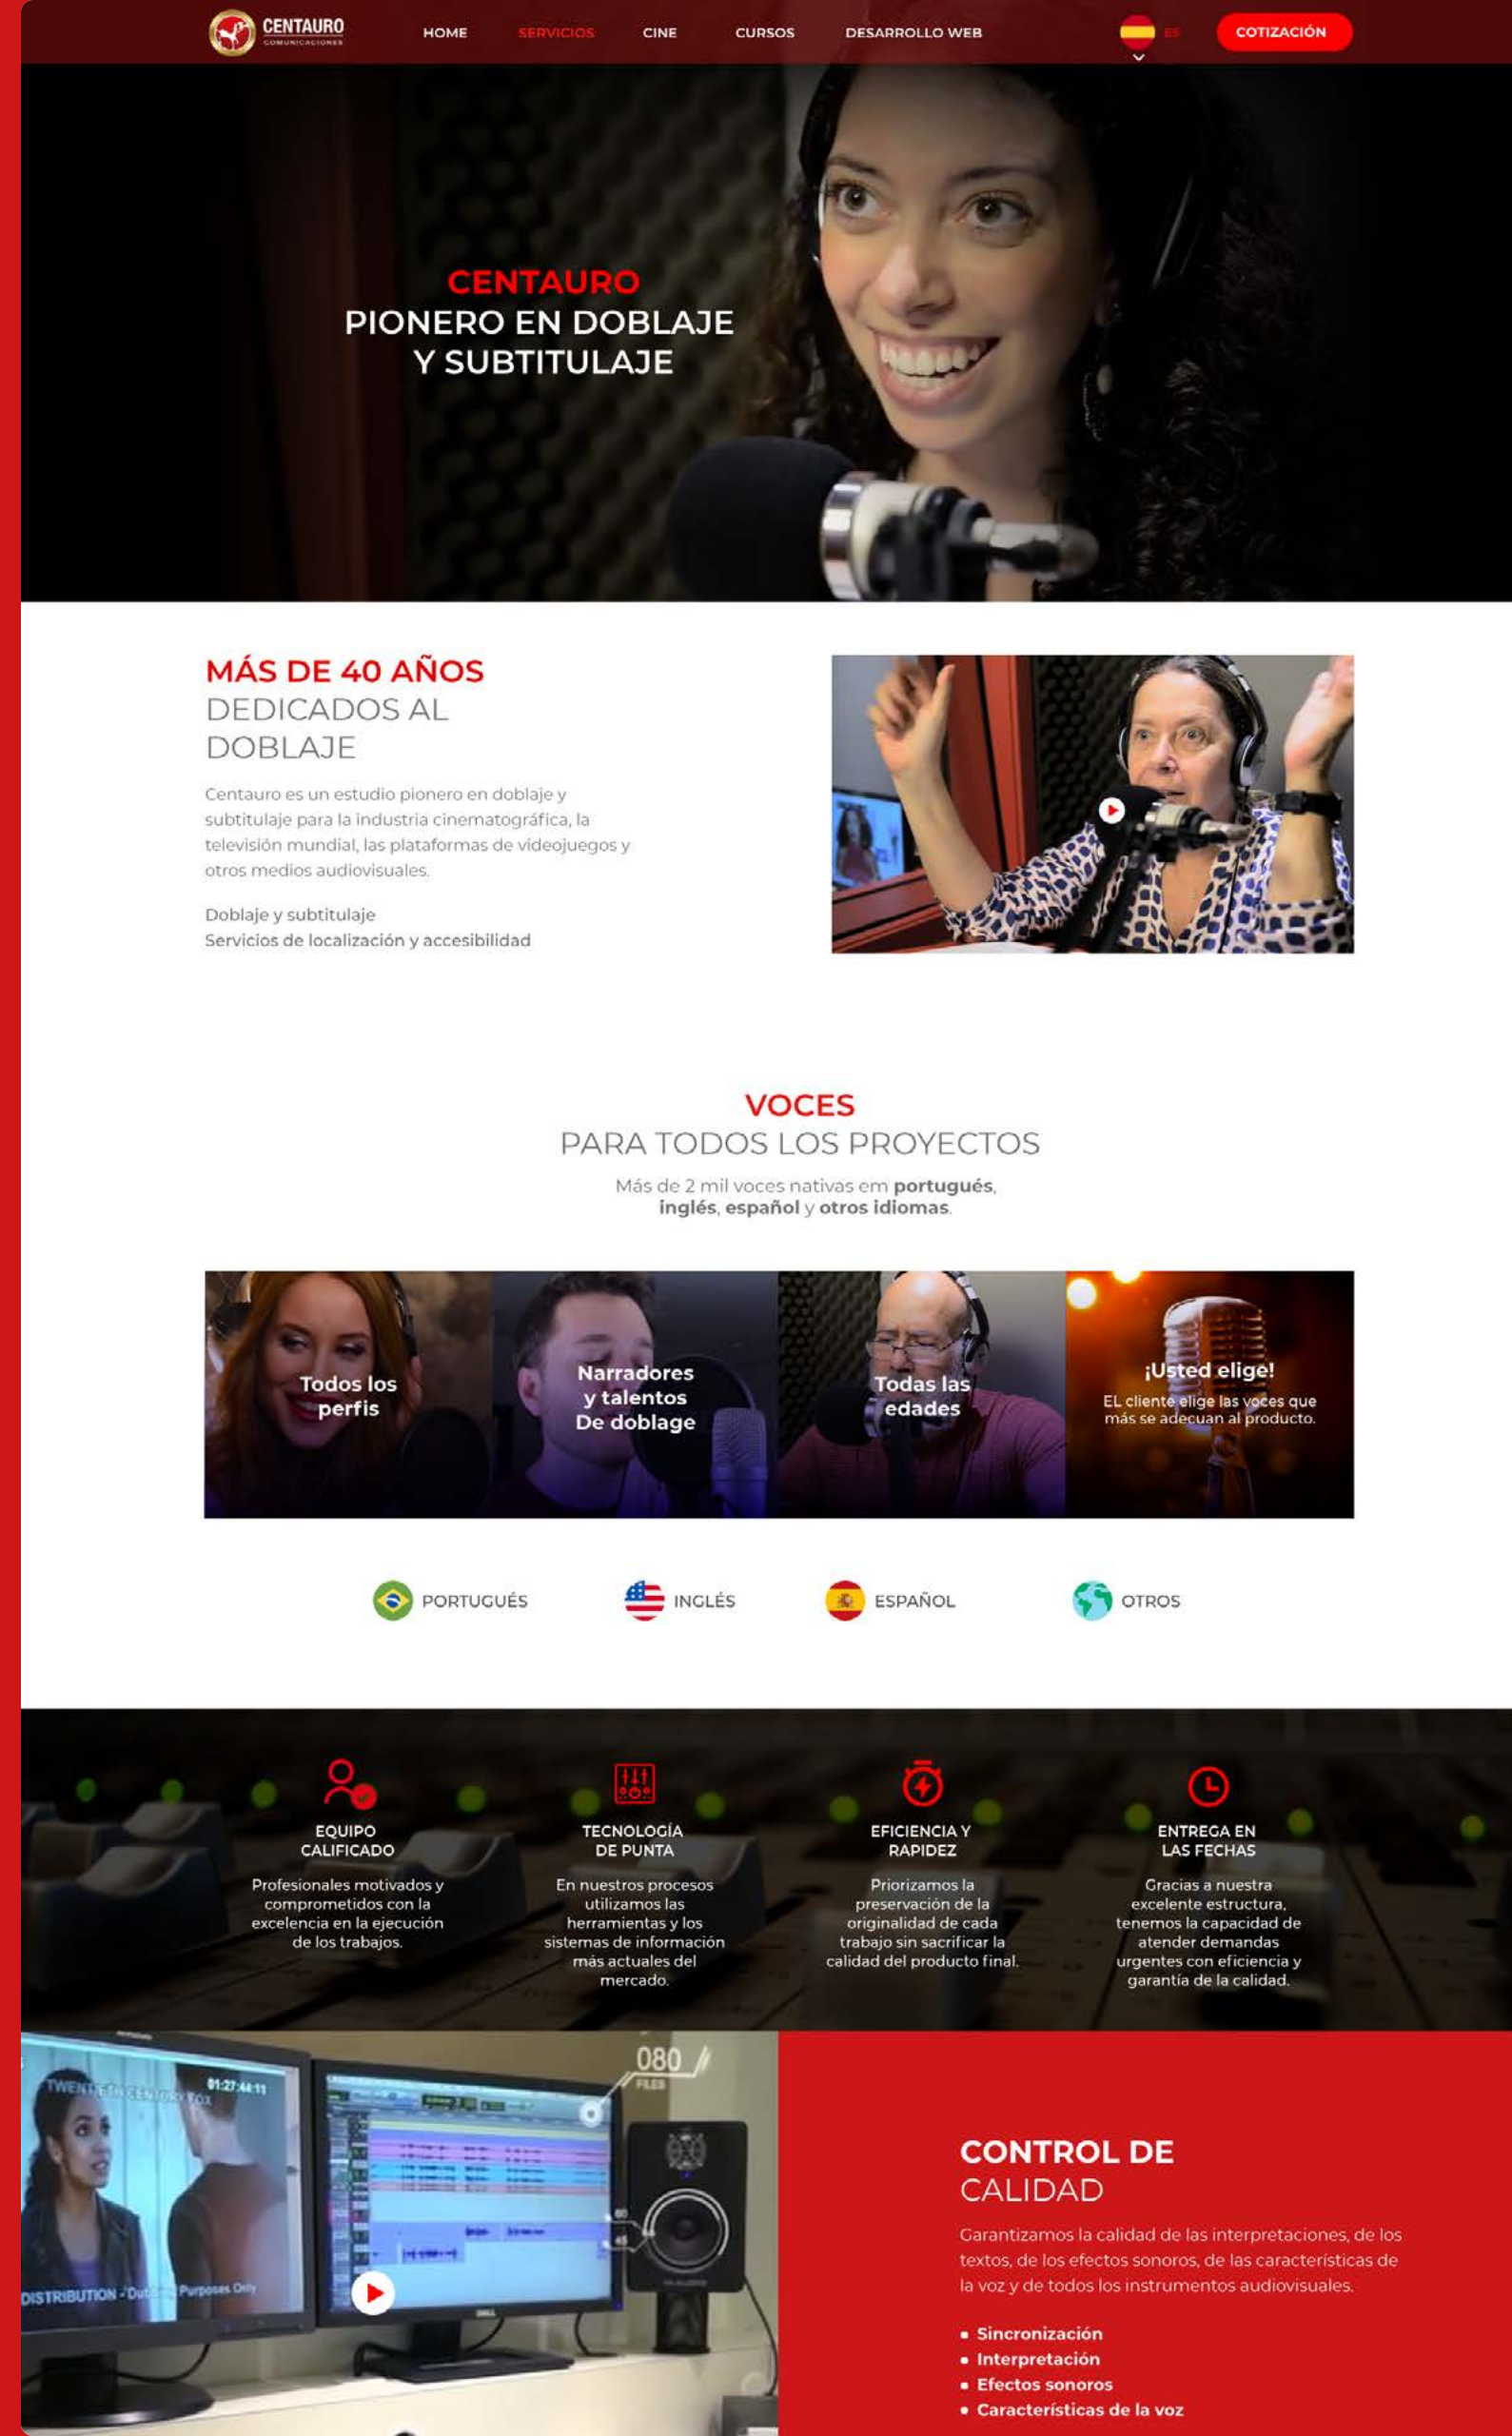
CENTAURO COMUNICACIONES

HOME SERVICIOS CINE CURSOS DESARROLLO WEB ES COTIZACIÓN

CENTAURO
PIONERO EN DOBLAJE Y SUBTITULAJE

MÁS DE 40 AÑOS
DEDICADOS AL DOBLAJE

Centauro es un estudio pionero en doblaje y subtitulaje para la industria cinematográfica, la televisión mundial, las plataformas de videojuegos y otros medios audiovisuales.

Doblaje y subtitulaje
Servicios de localización y accesibilidad

VOCES
PARA TODOS LOS PROYECTOS

Más de 2 mil voces nativas em **portugués**, **inglés**, **español** y **otros idiomas**.

Todos los perfis

Narradores y talentos De doblage

Todas las edades

¡Usted elige!
EL cliente elige las voces que más se adecuan al producto.

PORTUGUÉS INGLÉS ESPAÑOL OTROS

EQUIPO CALIFICADO
Profesionales motivados y comprometidos con la excelencia en la ejecución de los trabajos.

TECNOLOGÍA DE PUNTA
En nuestros procesos utilizamos las herramientas y los sistemas de información más actuales del mercado.

EFICIENCIA Y RAPIDEZ
Priorizamos la preservación de la originalidad de cada trabajo sin sacrificar la calidad del producto final.

ENTREGA EN LAS FECHAS
Gracias a nuestra excelente estructura, tenemos la capacidad de atender demandas urgentes con eficiencia y garantía de la calidad.

TWENTIETH CENTURY FOX 01:27:44:11
DISTRIBUTION - Dub Purposes Only
080 FILES

CONTROL DE CALIDAD

Garantizamos la calidad de las interpretaciones, de los textos, de los efectos sonoros, de las características de la voz y de todos los instrumentos audiovisuales.

• Sincronización
• Interpretación
• Efectos sonoros
• Características de la voz